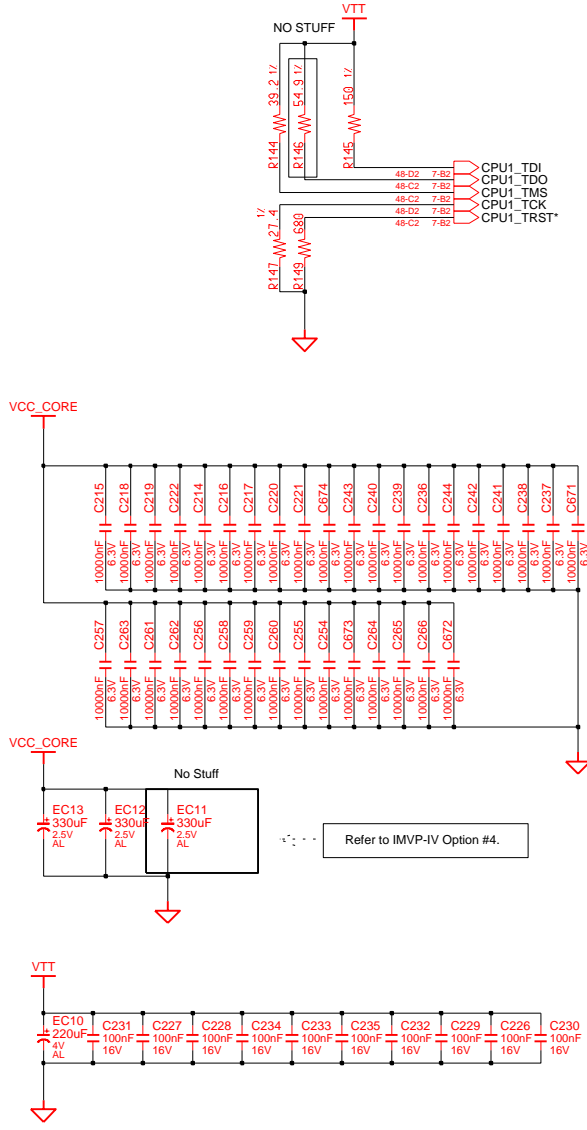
VTT
NO STUFF
R144 39.2 1/
R146 54.9 1/
R145 150 1/
48-D2 7-B2 CPU1_TDI
48-C2 7-B2 CPU1_TDO
48-C2 7-B2 CPU1_TMS
48-C2 7-B2 CPU1_TCK
48-D2 7-B2 CPU1_TRST*
48-C2 7-B2
R147 27.4 1/
R149 680

VCC_CORE
C215 10000nF 6.3V
C218 10000nF 6.3V
C219 10000nF 6.3V
C222 10000nF 6.3V
C214 10000nF 6.3V
C216 10000nF 6.3V
C217 10000nF 6.3V
C220 10000nF 6.3V
C221 10000nF 6.3V
C674 10000nF 6.3V
C243 10000nF 6.3V
C240 10000nF 6.3V
C239 10000nF 6.3V
C236 10000nF 6.3V
C244 10000nF 6.3V
C242 10000nF 6.3V
C241 10000nF 6.3V
C238 10000nF 6.3V
C237 10000nF 6.3V
C671 10000nF 6.3V
C257 10000nF 6.3V
C263 10000nF 6.3V
C261 10000nF 6.3V
C262 10000nF 6.3V
C256 10000nF 6.3V
C258 10000nF 6.3V
C259 10000nF 6.3V
C260 10000nF 6.3V
C255 10000nF 6.3V
C254 10000nF 6.3V
C673 10000nF 6.3V
C264 10000nF 6.3V
C265 10000nF 6.3V
C266 10000nF 6.3V
C672 10000nF 6.3V

VCC_CORE
No Stuff
EC13 330uF 2.5V AL
EC12 330uF 2.5V AL
EC11 330uF 2.5V AL
Refer to IMVP-IV Option #4.

VTT
EC10 220uF 4V AL
C231 100nF 16V
C227 100nF 16V
C228 100nF 16V
C234 100nF 16V
C233 100nF 16V
C235 100nF 16V
C232 100nF 16V
C229 100nF 16V
C226 100nF 16V
C230 100nF 16V